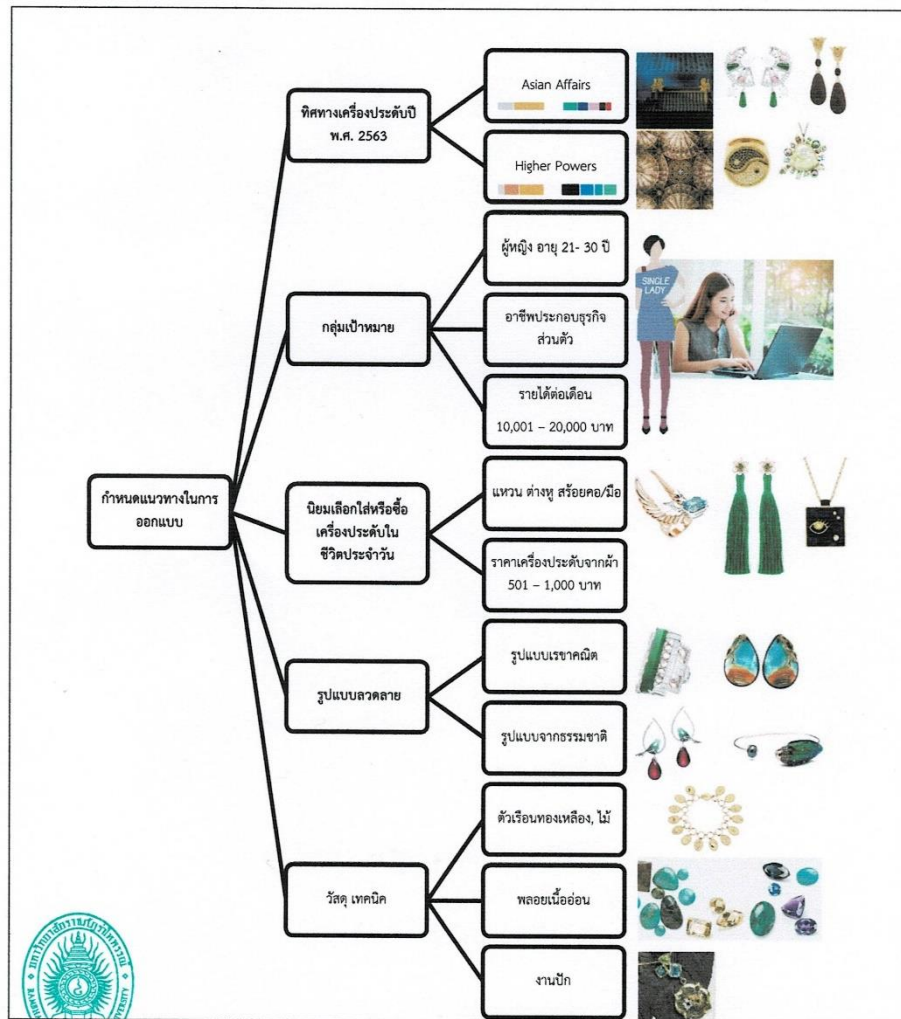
กำหนดแนวทางในการออกแบบ

ทิศทางเครื่องประดับปี พ.ศ. 2563

Asian Affairs

Higher Powers

กลุ่มเป้าหมาย

ผู้หญิง อายุ 21- 30 ปี

SINGLE LADY

อาชีพประกอบธุรกิจส่วนตัว

รายได้ต่อเดือน 10,001 – 20,000 บาท

นิยมเลือกใส่หรือซื้อเครื่องประดับในชีวิตประจำวัน

แหวน ต่างหู สร้อยคอ/มือ

ราคาเครื่องประดับจากผ้า 501 – 1,000 บาท

รูปแบบลวดลาย

รูปแบบเรขาคณิต

รูปแบบจากธรรมชาติ

วัสดุ เทคนิค

ตัวเรือนทองเหลือง, ไม้

พลอยเนื้ออ่อน

งานปัก

มหาวิทยาลัยเทคโนโลยีราชมงคลสุวรรณภูมิ